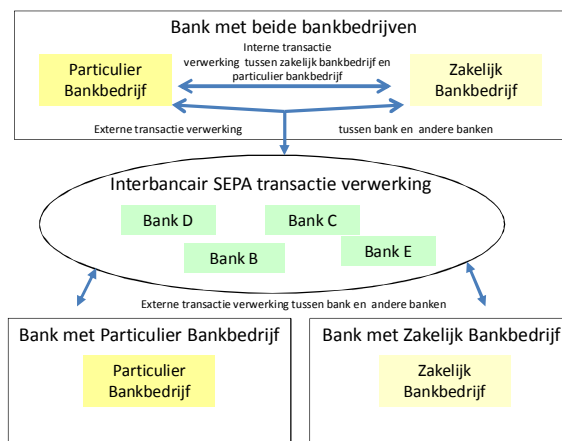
Bank met beide bankbedrijven

Interne transactie verwerking tussen zakelijk bankbedrijf en particulier bankbedrijf

Particulier Bankbedrijf

Zakelijk Bankbedrijf

Externe transactie verwerking tussen bank en andere banken

Interbancair SEPA transactie verwerking

Bank D

Bank C

Bank B

Bank E

Externe transactie verwerking tussen bank en andere banken

Bank met Particulier Bankbedrijf

Particulier Bankbedrijf

Bank met Zakelijk Bankbedrijf

Zakelijk Bankbedrijf